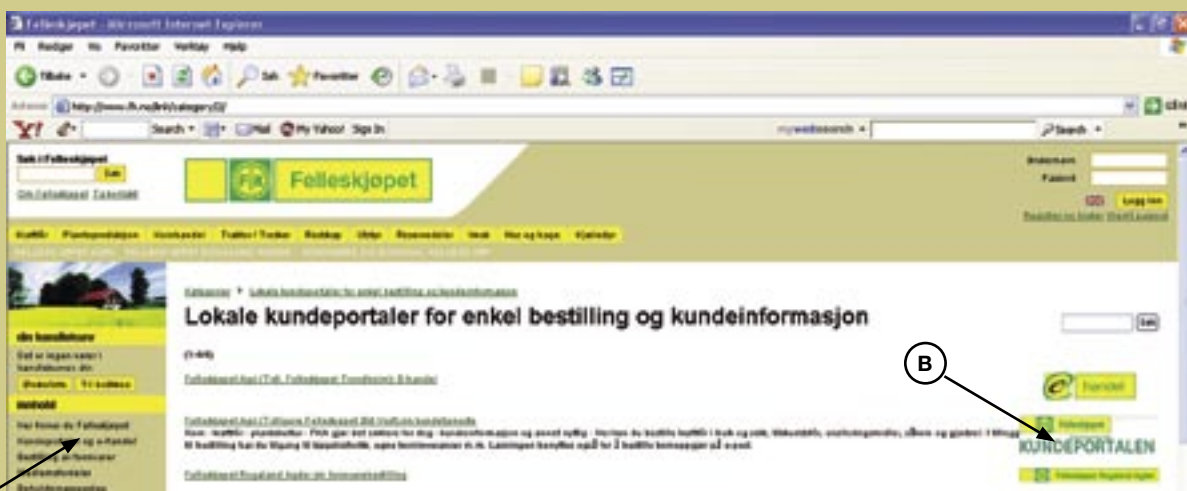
Felleskjøpet - Microsoft Internet Explorer

Fil Rediger Vis Favoritter Verktøy Hjelp

Tilbake

Søk Favoritter

Adresse http://www.fk.no/link/category/3/

Y! Search My Yahoo! Sign In

Søk i Felleskjøpet

Søk

Felleskjøpet

Brukernavn

Passord

Logg inn

Kraftfôr Planteproduksjon Verkshandel Traktor / Redskap Butikkap Utstyr Reservedeler Verkstedet Hus og hage Kjæledyr

Kategorier > Lokale kundeportaler for enkel bestilling og kundeinformasjon

Lokale kundeportaler for enkel bestilling og kundeinformasjon

Søk

(1-4/4)

Felleskjøpet Agri (Tidl. Felleskjøpet Trondheim) E-handel

Felleskjøpet Agri (Tidligere Felleskjøpet Øst Vest) om kundeportalen

Felleskjøpet Rogaland Agder sin fôrnettbestilling

din handlekurv

Innhold

B

e handel

KUNDEPORTALEN